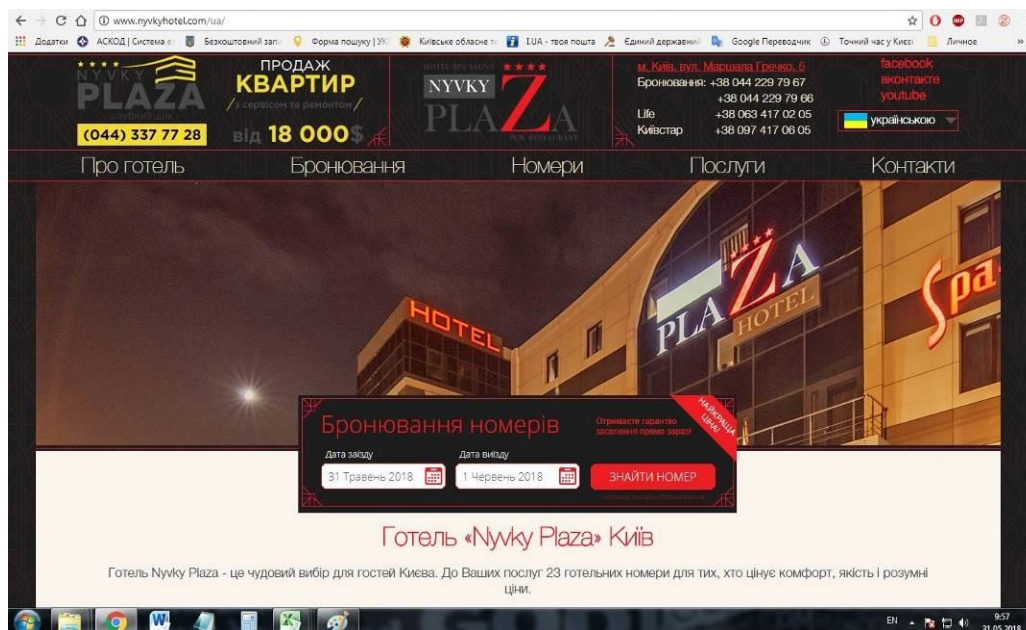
www.nyvkyhotel.com/ua/

Додатки АСКОД | Система е Безкоштовний запи Форма пошуку | УК Київське обласне т I.UA - твоя пошта Єдиний державний Google Перекладач Точний час у Києві Личное

NYVKY PLAZA

ПРОДАЖ КВАРТИР з сервісом та ремонтом від 18 000$

(044) 337 77 28

NYVKY PLAZA

м. Київ, вул. Маршала Гречка, 6
Бронювання: +38 044 229 79 67
+38 044 229 79 66
Life +38 063 417 02 05
Київстар +38 097 417 06 05

facebook
вконтакте
youtube

українською

Про готель Бронювання Номери Послуги Контакти

HOTEL

PLAZA HOTEL

Spa

Бронювання номерів

Отримаєте гарантію заселення прямо зараз!

НАЙКРАЩА ЦІНА

Дата заїзду
31 Травень 2018

Дата виїзду
1 Червень 2018

ЗНАЙТИ НОМЕР

Готель «Nyvky Plaza» Київ

Готель Nyvky Plaza - це чудовий вибір для гостей Києва. До Ваших послуг 23 готельних номери для тих, хто цінує комфорт, якість і розумні ціни.

EN 9:57 31.05.2018